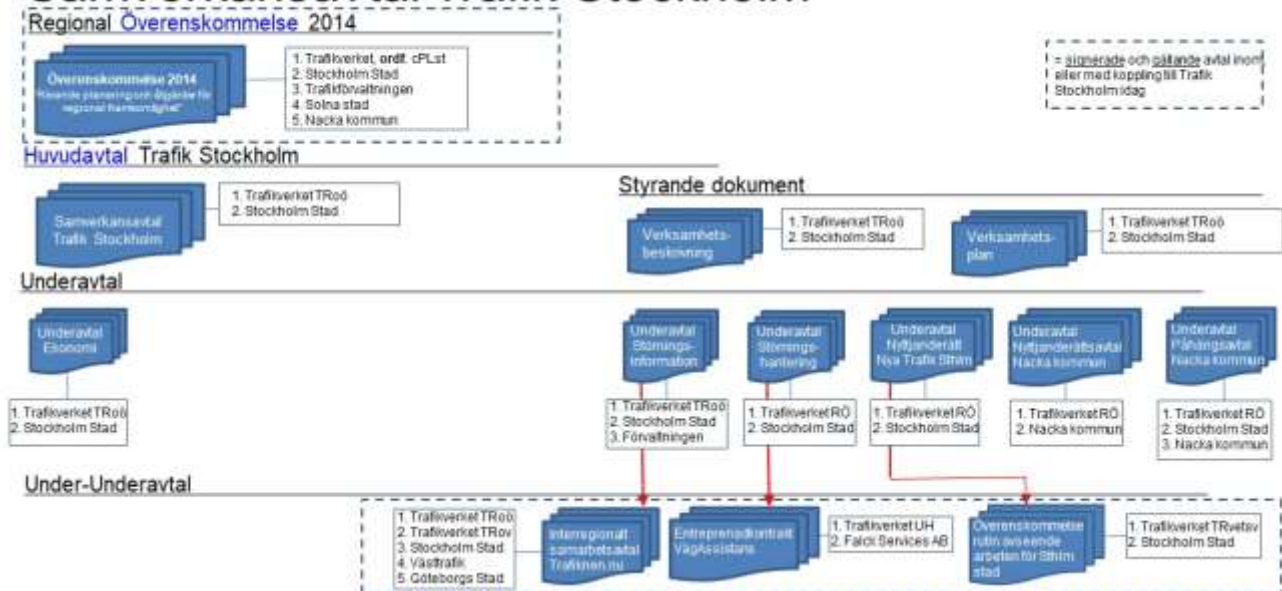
Samverkansavtal Trafik Stockholm

Regional Överenskommelse 2014

Överenskommelse 2014
"Reande planering och åtgärder för regional framkomlighet"

1. Trafikverket, ordf. cPLst
2. Stockholm Stad
3. Trafikförvaltningen
4. Solna stad
5. Nacka kommun

= signerade och gällande avtal inom eller med koppling till Trafik Stockholm idag

Huvudavtal Trafik Stockholm

Samverkansavtal Trafik Stockholm

1. Trafikverket TRoö
2. Stockholm Stad

Styrande dokument

Verksamhets-beskrivning

1. Trafikverket TRoö
2. Stockholm Stad

Verksamhets-plan

1. Trafikverket TRoö
2. Stockholm Stad

Underavtal

Underavtal Ekonomi

1. Trafikverket TRoö
2. Stockholm Stad

Underavtal Störnings-information

1. Trafikverket TRoö
2. Stockholm Stad
3. Förvaltningen

Underavtal Störnings-hantering

1. Trafikverket RÖ
2. Stockholm Stad

Underavtal Nyttjanderätt Nya Trafik Sthlm

1. Trafikverket RÖ
2. Stockholm Stad

Underavtal Nyttjanderättsavtal Nacka kommun

1. Trafikverket RÖ
2. Nacka kommun

Underavtal Påhängsavtal Nacka kommun

1. Trafikverket RÖ
2. Stockholm Stad
3. Nacka kommun

Under-Underavtal

1. Trafikverket TRoö
2. Trafikverket TRov
3. Stockholm Stad
4. Västtrafik
5. Göteborgs Stad

Interregionalt samarbetsavtal Trafiken.nu

Entreprenadkontrakt VägAssistans

1. Trafikverket UH
2. Falck Services AB

Överenskommelse rutin avseende arbeten för Sthlm stad

1. Trafikverket TRvetsv
2. Stockholm Stad